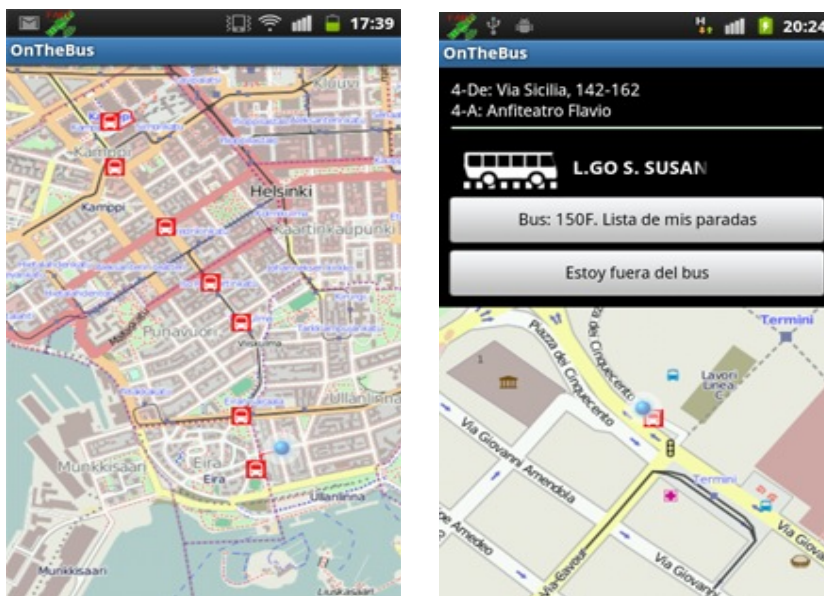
17:39

OnTheBus

Kamppi

Kamppi

Helsinki

Kaartinkaupunki

Punavuori

Ullanlinna

Munkkisaari

Eira

Ullanlinna

Munkkisaari

20:24

OnTheBus

4-De: Via Sicilia, 142-162
4-A: Anfiteatro Flavio

L.GO S. SUSAN

Bus: 150F. Lista de mis paradas

Estoy fuera del bus

Termini

Piazza dei Cinquecento

Piazza dei Cinquecento

Lavori Linea C

Via Giovanni Amendola

Termini

Via Amedeo

Via Cavour

Via Giovan

Via Gio